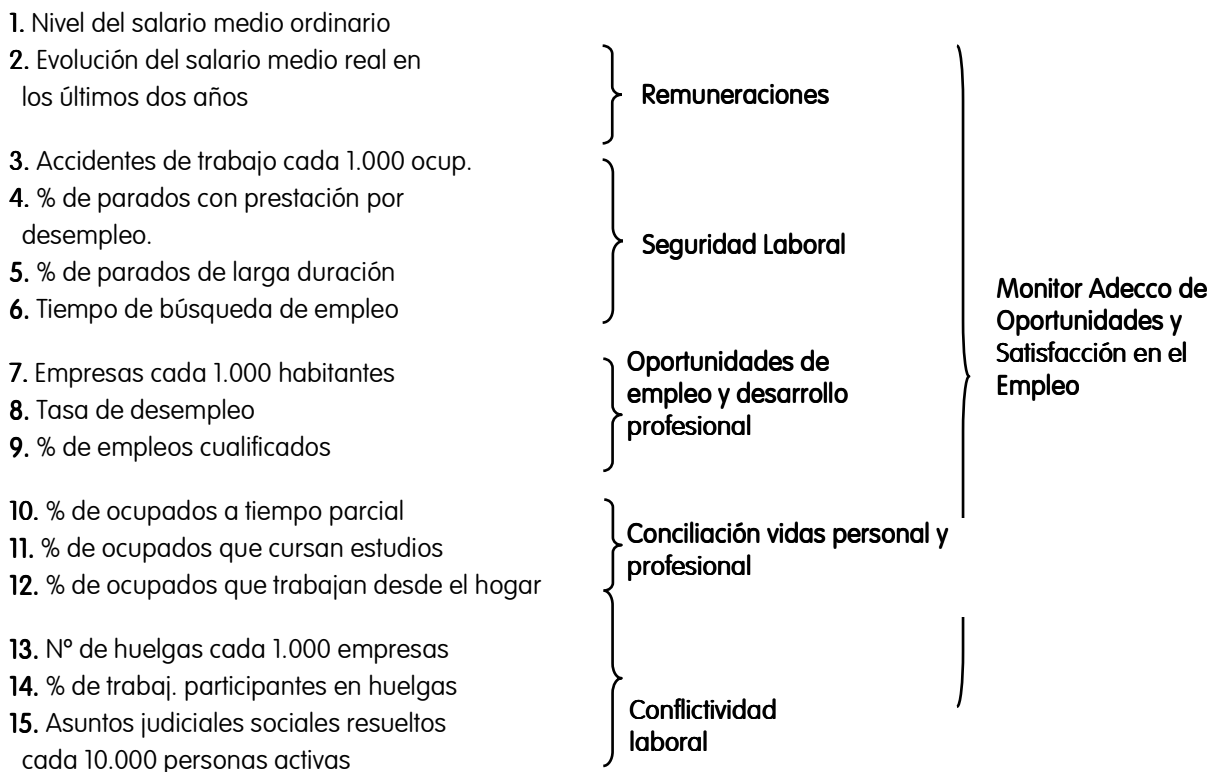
1. Nivel del salario medio ordinario
2. Evolución del salario medio real en los últimos dos años

Remuneraciones

3. Accidentes de trabajo cada 1.000 ocup.
4. % de parados con prestación por desempleo.
5. % de parados de larga duración
6. Tiempo de búsqueda de empleo

Seguridad Laboral

7. Empresas cada 1.000 habitantes
8. Tasa de desempleo
9. % de empleos cualificados

Oportunidades de empleo y desarrollo profesional

10. % de ocupados a tiempo parcial
11. % de ocupados que cursan estudios
12. % de ocupados que trabajan desde el hogar

Conciliación vidas personal y profesional

13. Nº de huelgas cada 1.000 empresas
14. % de trabaj. participantes en huelgas
15. Asuntos judiciales sociales resueltos cada 10.000 personas activas

Conflictividad laboral

Monitor Adecco de Oportunidades y Satisfacción en el Empleo